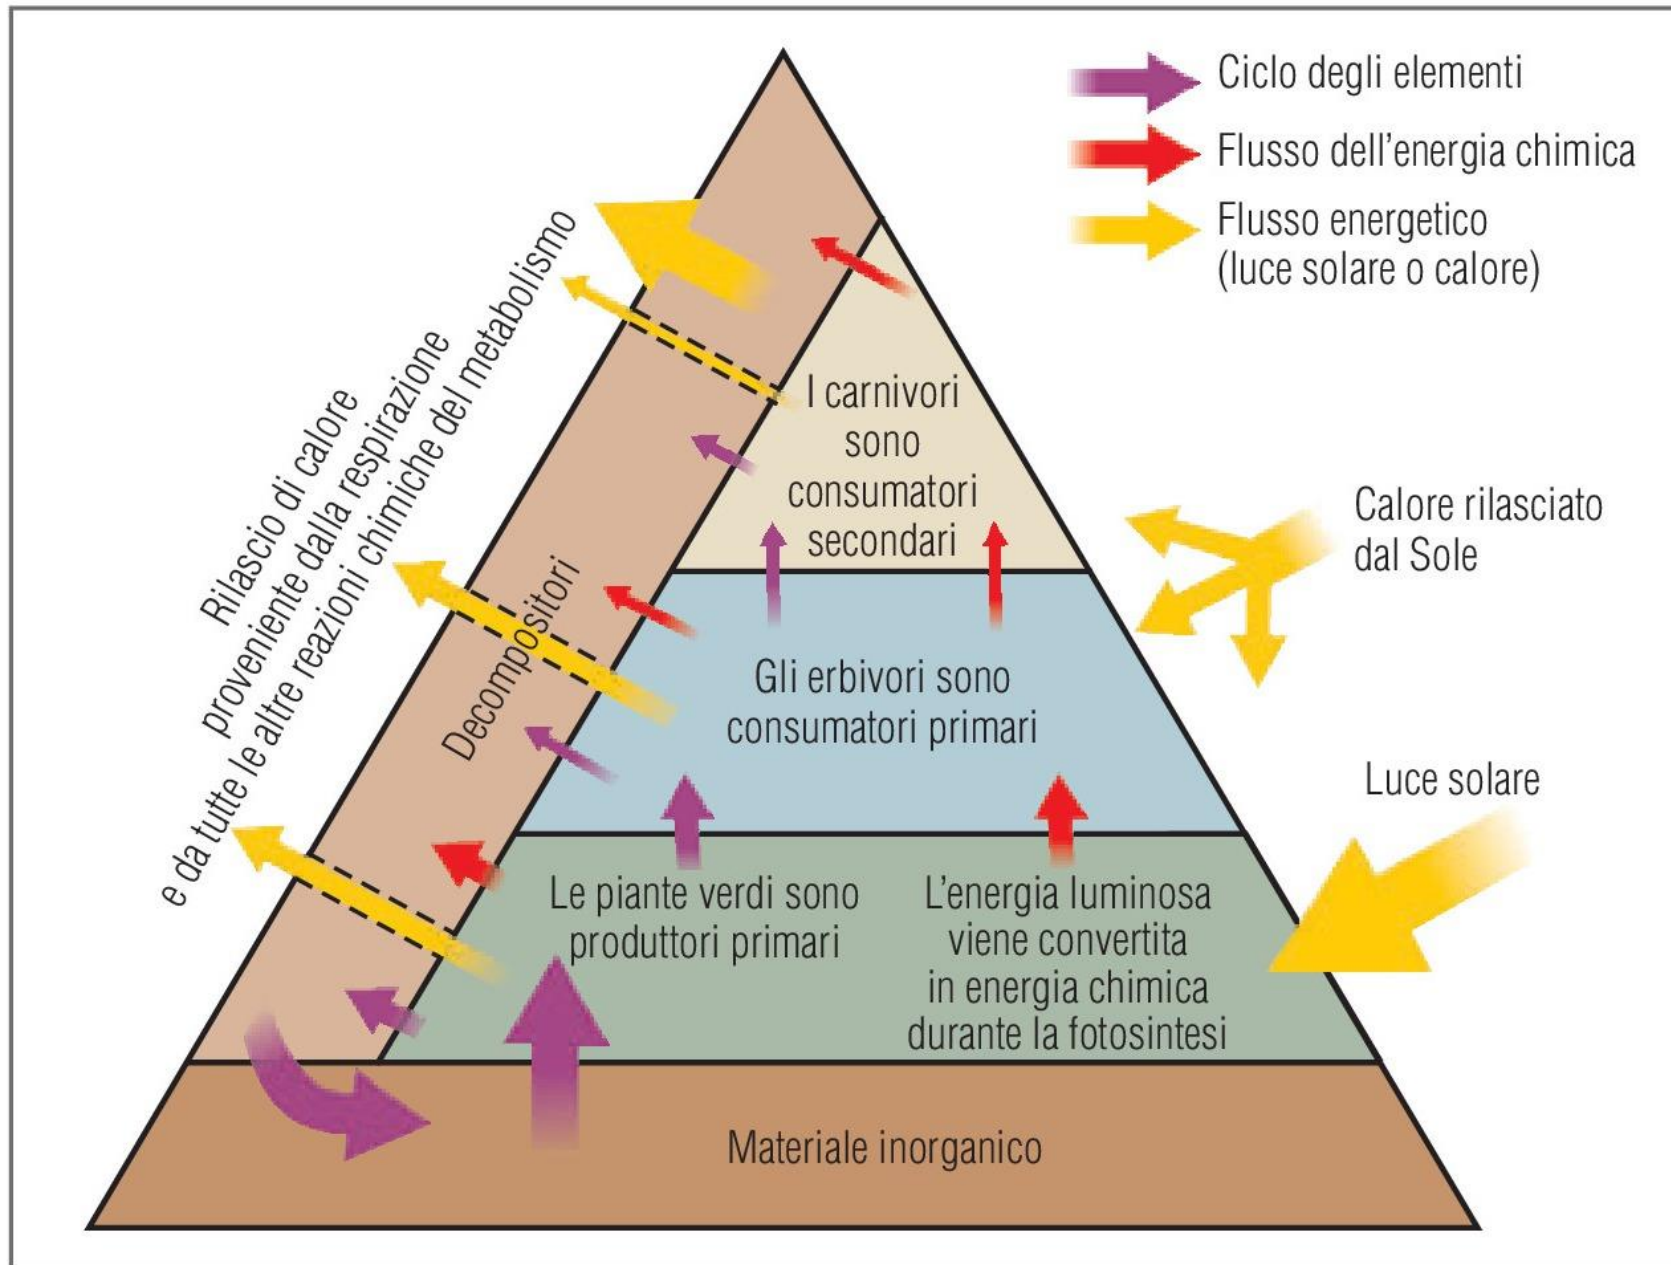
Ciclo degli elementi

Flusso dell'energia chimica

Flusso energetico (luce solare o calore)

Rilascio di calore proveniente dalla respirazione e da tutte le altre reazioni chimiche del metabolismo

Decompositori

I carnivori sono consumatori secondari

Calore rilasciato dal Sole

Gli erbivori sono consumatori primari

Luce solare

Le piante verdi sono produttori primari

L'energia luminosa viene convertita in energia chimica durante la fotosintesi

Materiale inorganico